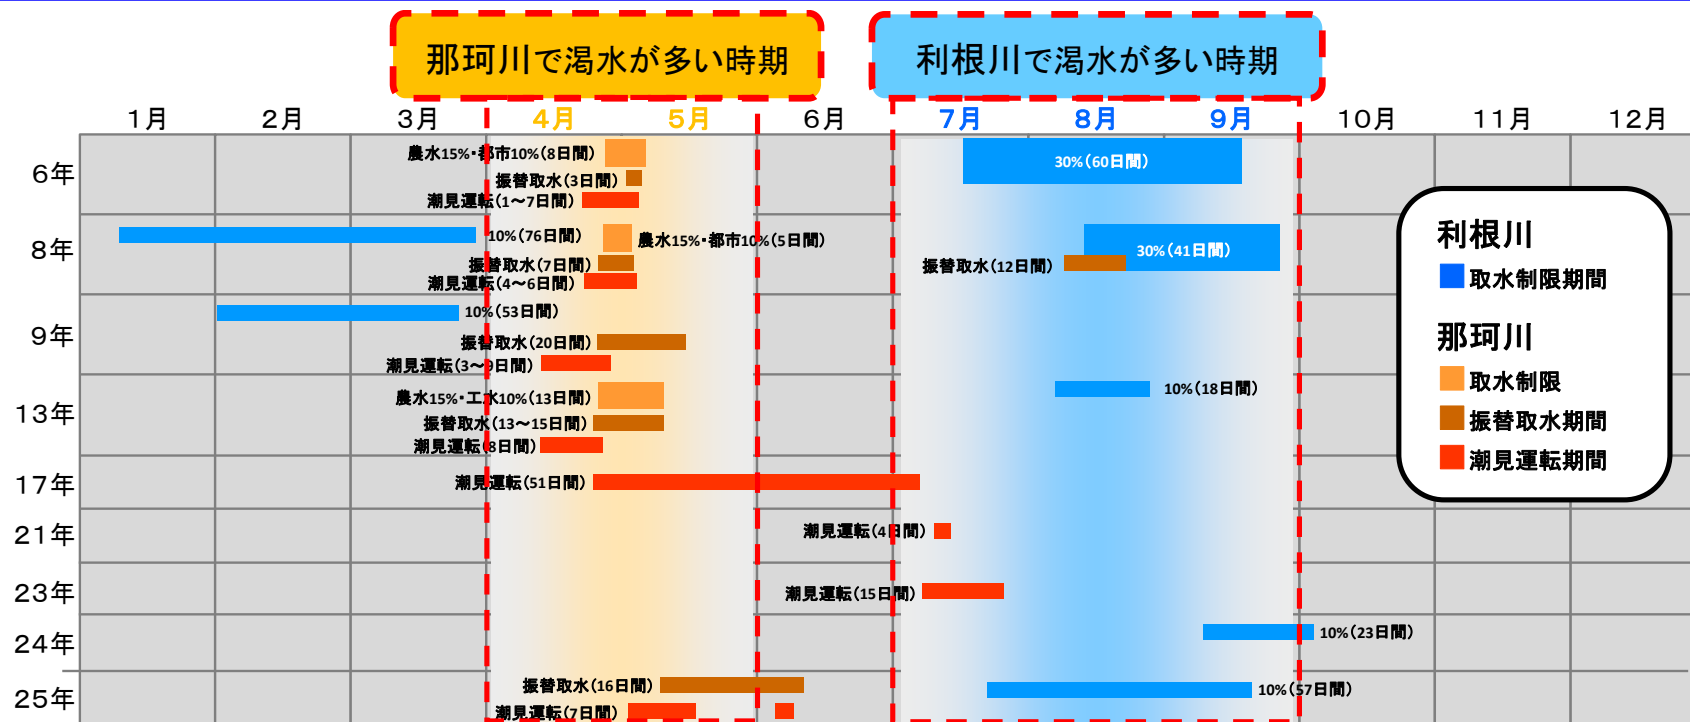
那珂川で渇水が多い時期

利根川で渇水が多い時期

1月 2月 3月 4月 5月 6月 7月 8月 9月 10月 11月 12月

6年
農水15%・都市10%(8日間)
振替取水(3日間)
潮見運転(1~7日間)
30%(60日間)

8年
10%(76日間)
農水15%・都市10%(5日間)
振替取水(7日間)
潮見運転(4~6日間)
30%(41日間)
振替取水(12日間)

9年
10%(53日間)
振替取水(20日間)
潮見運転(3~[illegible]日間)

13年
農水15%・工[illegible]10%(13日間)
振替取水(13~15日間)
潮見運転([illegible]日間)
10%(18日間)

17年
潮見運転(51日間)

21年
潮見運転(4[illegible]間)

23年
潮見運転(15日間)

24年
10%(23日間)

25年
振替取水(16日間)
潮見運転(7日間)
10%(57日間)

利根川
取水制限期間
那珂川
取水制限
振替取水期間
潮見運転期間